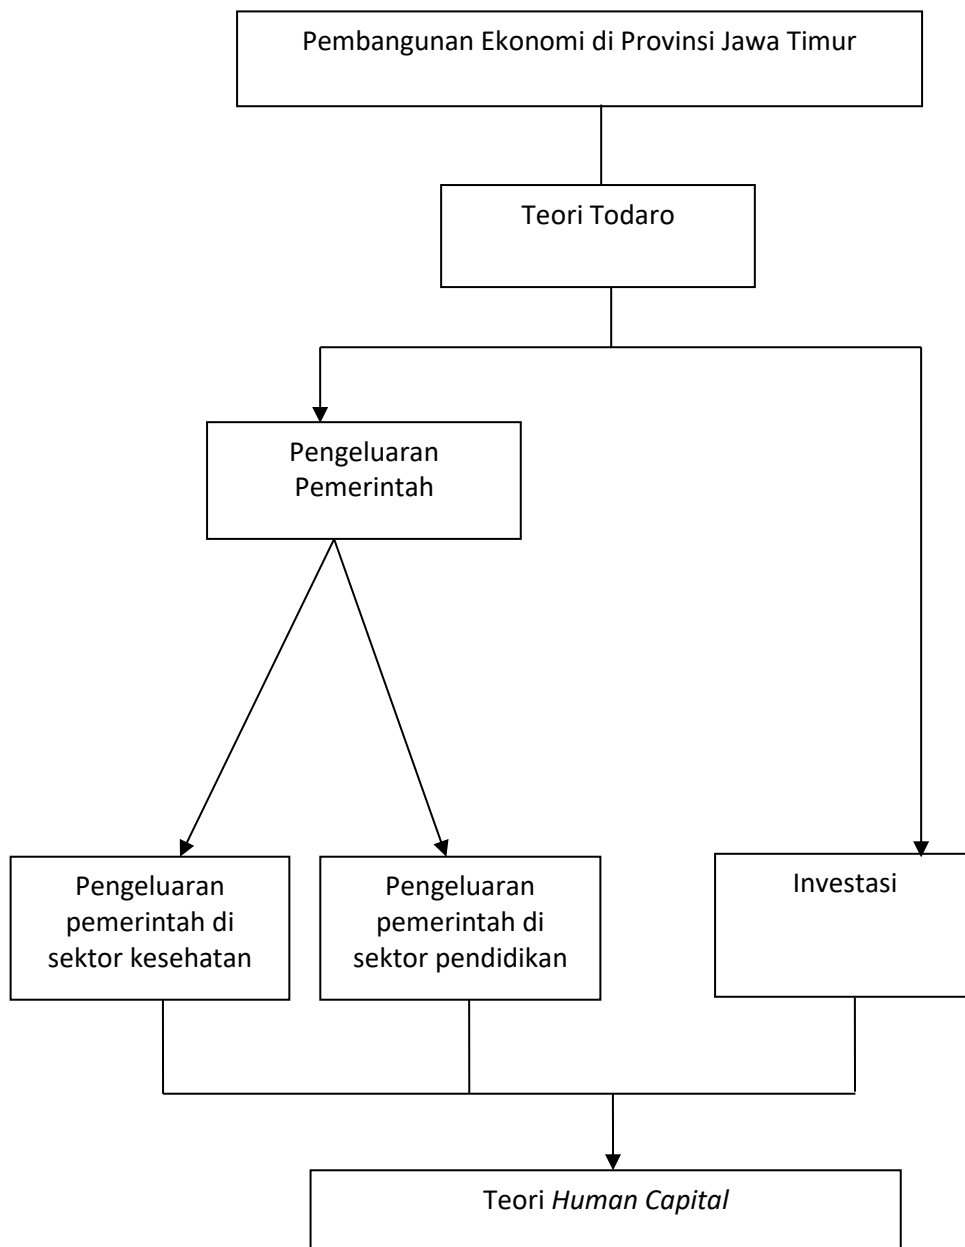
Pembangunan Ekonomi di Provinsi Jawa Timur

Teori Todaro

Pengeluaran Pemerintah

Pengeluaran pemerintah di sektor kesehatan

Pengeluaran pemerintah di sektor pendidikan

Investasi

Teori Human Capital